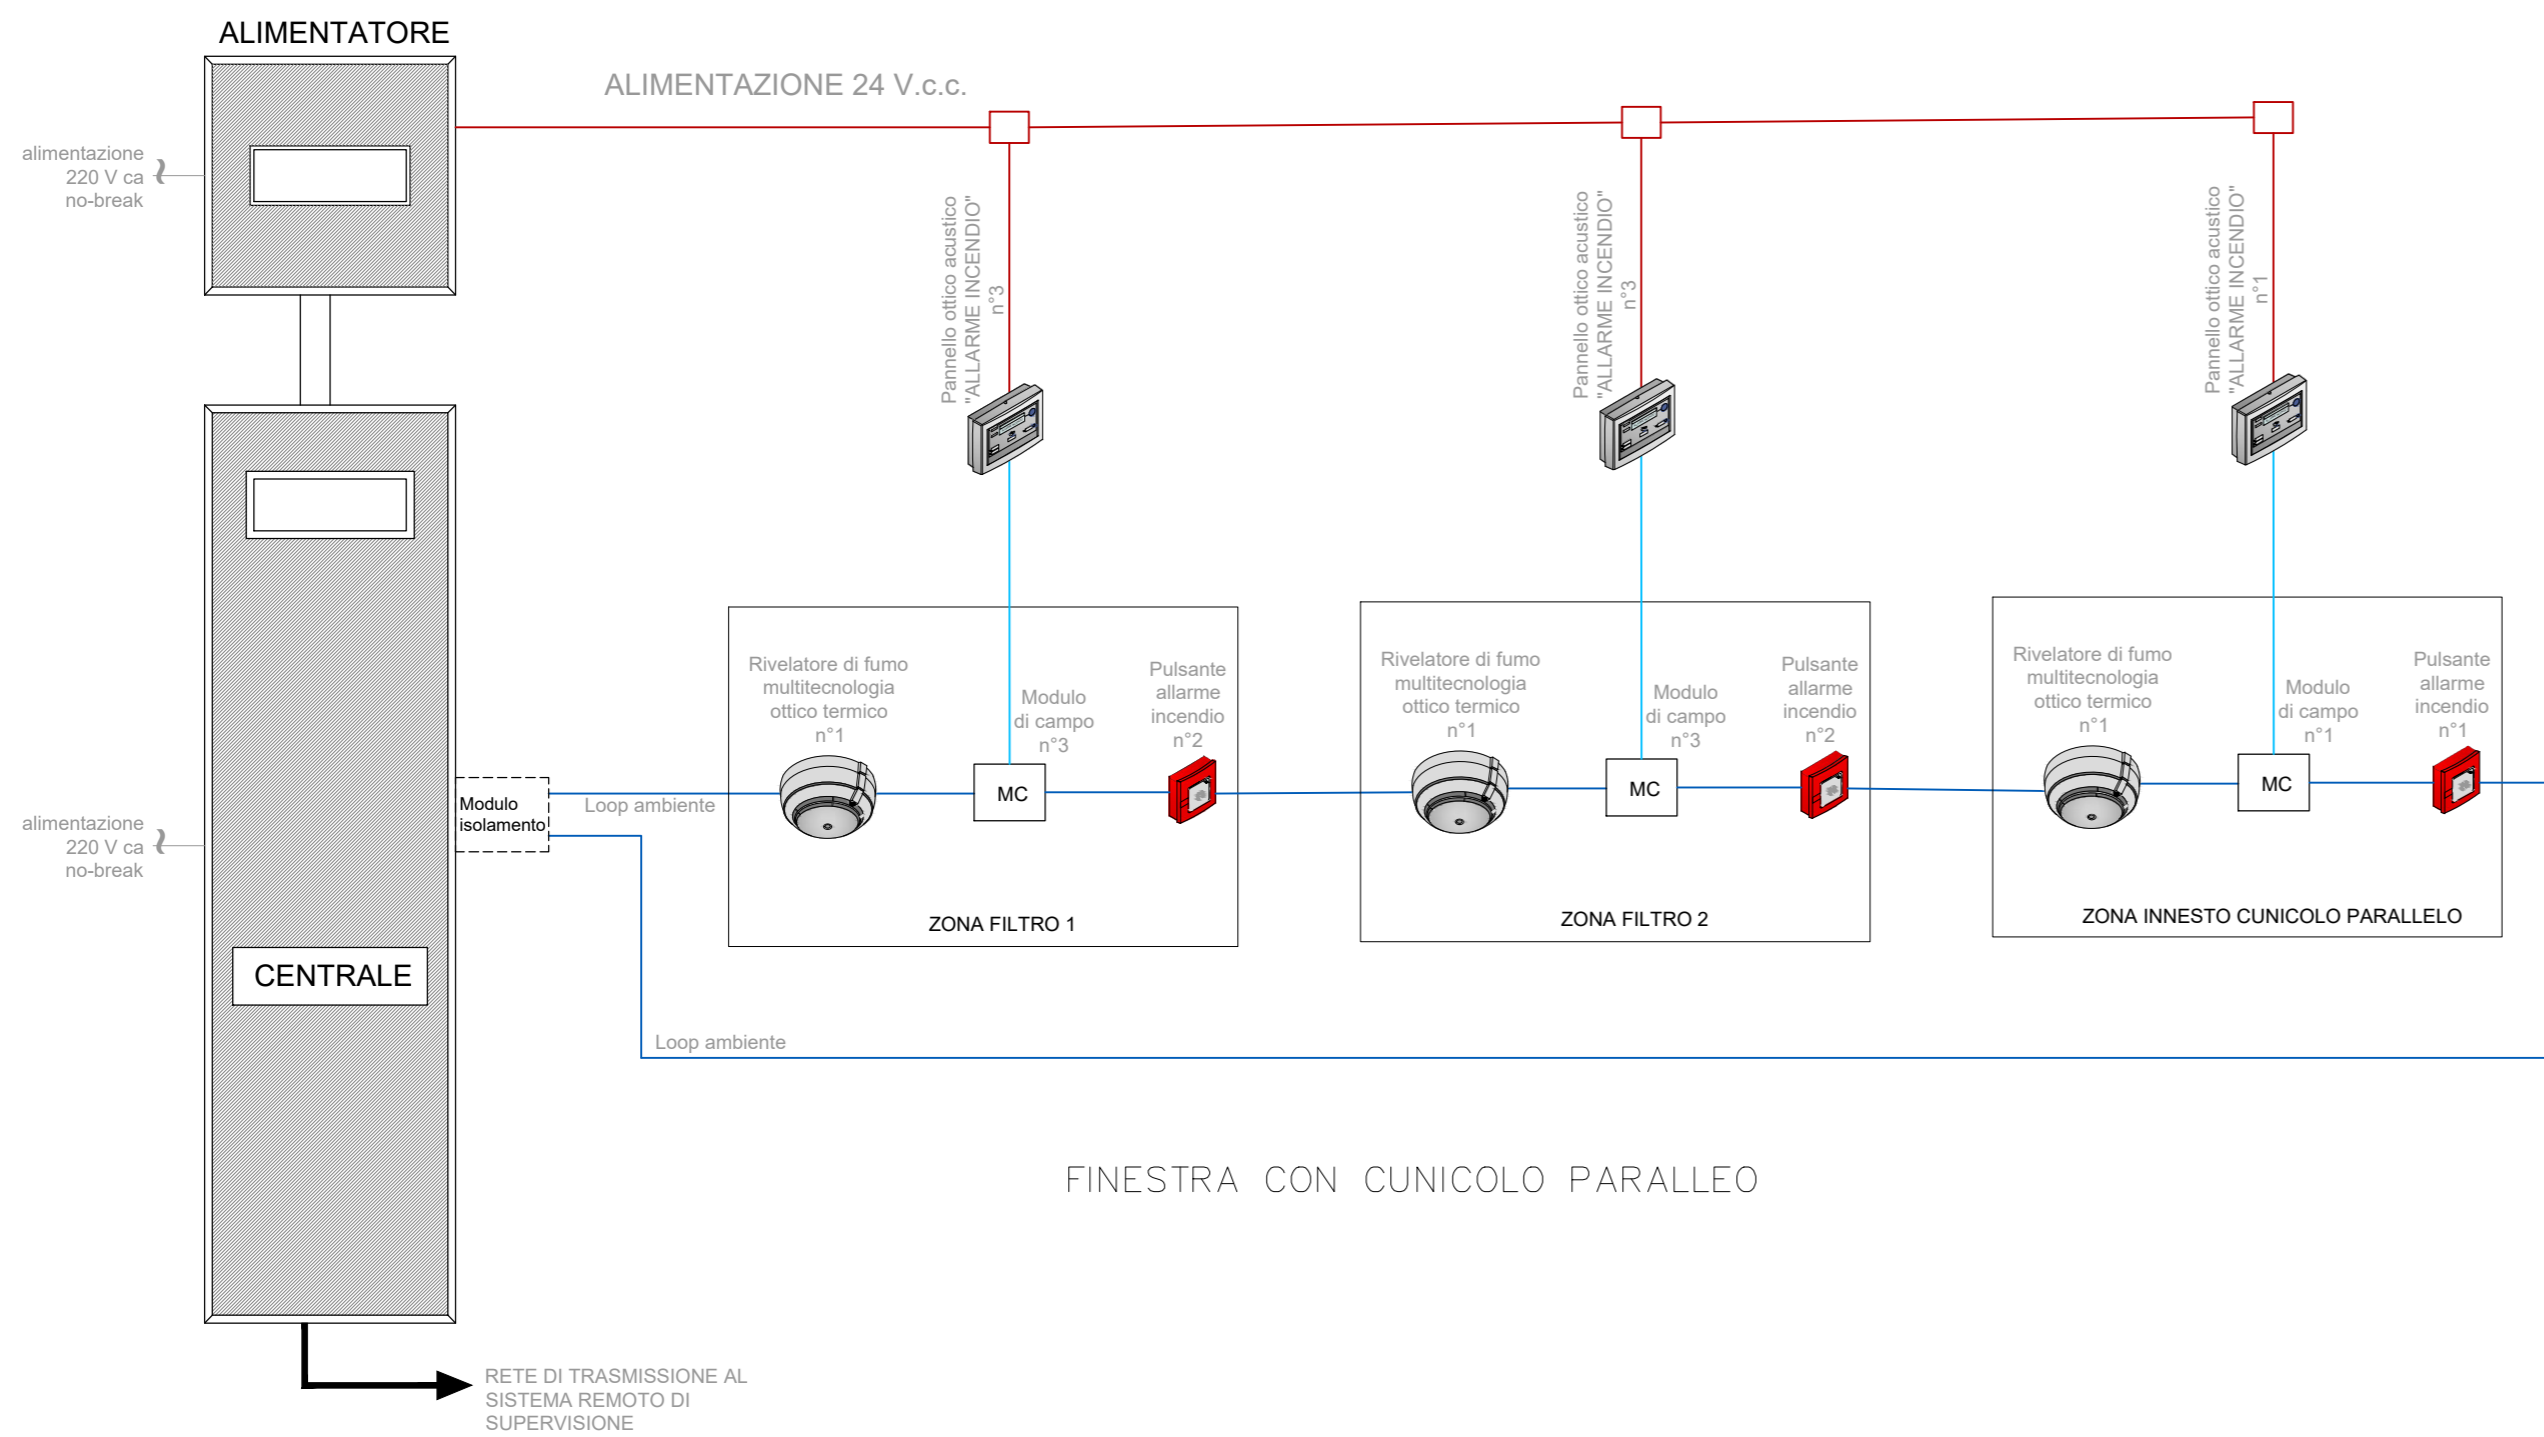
ALIMENTATORE

ALIMENTAZIONE 24 V.c.c.

alimentazione 220 V ca no-break

Pannello ottico acustico "ALLARME INCENDIO" n°3

Pannello ottico acustico "ALLARME INCENDIO" n°3

Pannello ottico acustico "ALLARME INCENDIO" n°1

Rivelatore di fumo multitecnologia ottico termico n°1

Modulo di campo n°3

Pulsante allarme incendio n°2

Rivelatore di fumo multitecnologia ottico termico n°1

Modulo di campo n°3

Pulsante allarme incendio n°2

Rivelatore di fumo multitecnologia ottico termico n°1

Modulo di campo n°1

Pulsante allarme incendio n°1

alimentazione 220 V ca no-break

Modulo isolamento

Loop ambiente

MC

MC

MC

ZONA FILTRO 1

ZONA FILTRO 2

ZONA INNESTO CUNICOLO PARALLELO

CENTRALE

Loop ambiente

FINESTRA CON CUNICOLO PARALLEO

RETE DI TRASMISSIONE AL SISTEMA REMOTO DI SUPERVISIONE